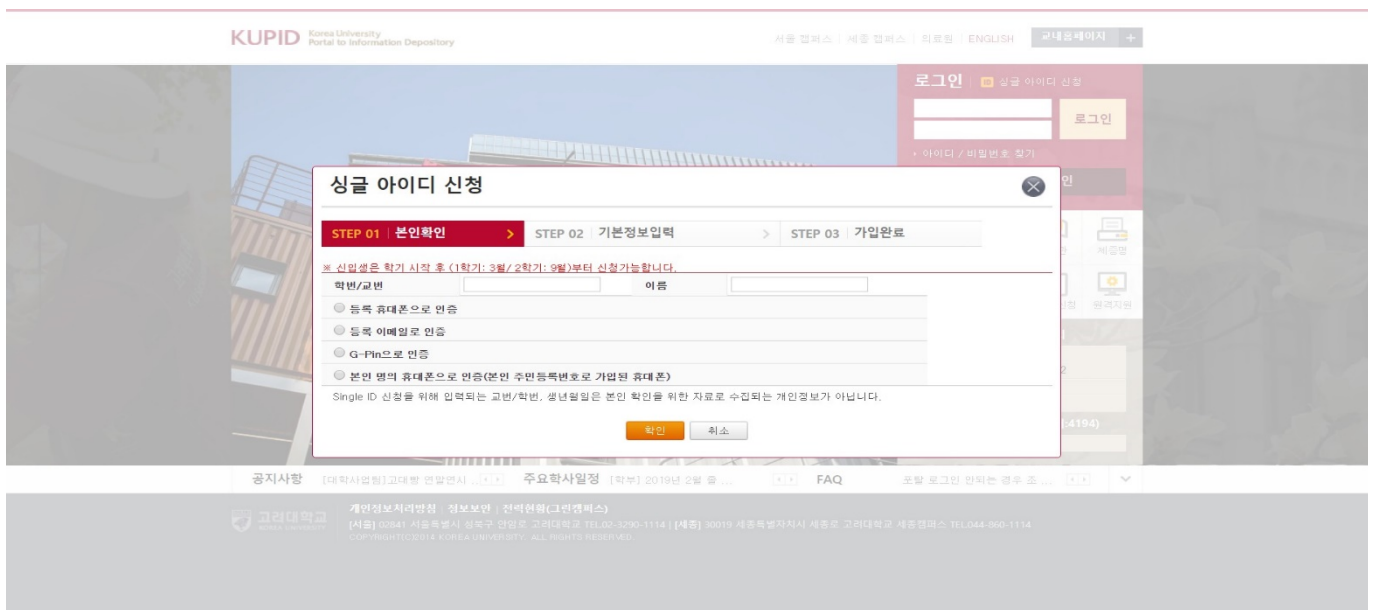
KUPID Korea University Portal to Information Depository

서울 캠퍼스 | 세종 캠퍼스 | 의료원 | ENGLISH | 교내홈페이지 +

로그인 | 싱글 아이디 신청

로그인

아이디 / 비밀번호 찾기

싱글 아이디 신청

STEP 01 | 본인확인 > STEP 02 | 기본정보입력 > STEP 03 | 가입완료

※ 신입생은 학기 시작 후 (1학기: 3월/ 2학기: 9월)부터 신청가능합니다.

학번/교번 이름

등록 휴대폰으로 인증

등록 이메일로 인증

G-Pin으로 인증

본인 명의 휴대폰으로 인증(본인 주민등록번호로 가입된 휴대폰)

Single ID 신청을 위해 입력되는 교번/학번, 생년월일은 본인 확인을 위한 자료로 수집되는 개인정보가 아닙니다.

확인 취소

제증명 원격지원 (:4194)

공지사항 [대학사업팀]고대빵 연말연시 ... 주요학사일정 [학부] 2019년 2월 졸 ... FAQ 포털 로그인 안되는 경우 조 ...

고려대학교 KOREA UNIVERSITY

개인정보처리방침 | 정보보안 | 전력현황(그린캠퍼스)

[서울] 02841 서울특별시 성북구 안암로 고려대학교 TEL02-3290-1114 | [세종] 30019 세종특별자치시 세종로 고려대학교 세종캠퍼스 TEL044-860-1114

COPYRIGHT(C)2014 KOREA UNIVERSITY. ALL RIGHTS RESERVED.